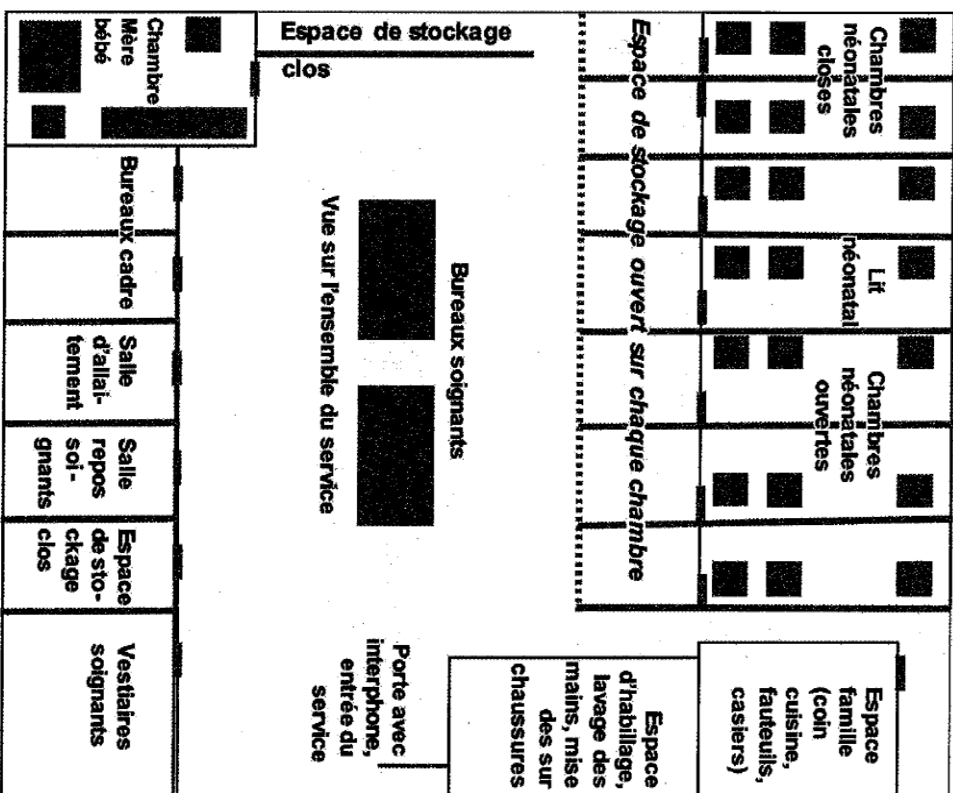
Chambre Mère bébé

Espace de stockage clos

Espace de stockage ouvert sur chaque chambre

Chambres néonatales closes

Lit néonatal

Chambres néonatales ouvertes

Bureaux cadre

Salle d'allaitement

Salle repos soignants

Espace de stockage clos

Vestiaires soignants

Bureaux soignants

Vue sur l'ensemble du service

Porte avec interphone, entrée du service

Espace d'habillage, lavage des mains, mise des sur chaussures

Espace famille (coin cuisine, fauteuils, casiers)